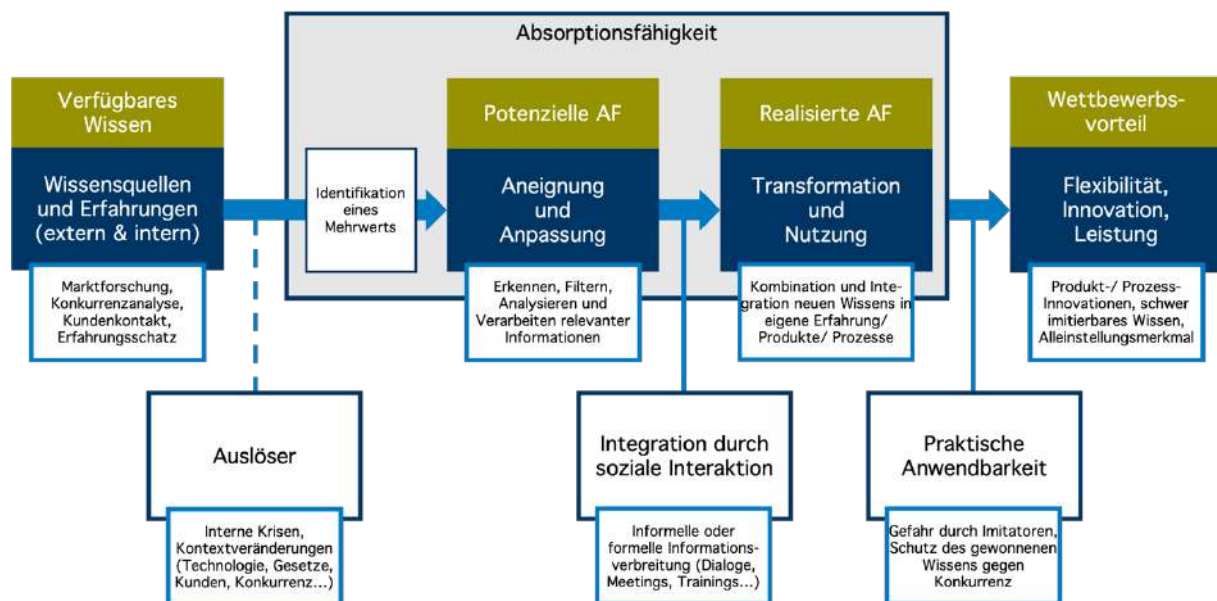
Absorptionsfähigkeit

Verfügbares Wissen

Wissensquellen und Erfahrungen (extern & intern)

Marktforschung, Konkurrenzanalyse, Kundenkontakt, Erfahrungsschatz

Identifikation eines Mehrwerts

Potenzielle AF

Aneignung und Anpassung

Erkennen, Filtern, Analysieren und Verarbeiten relevanter Informationen

Realisierte AF

Transformation und Nutzung

Kombination und Integration neuen Wissens in eigene Erfahrung/ Produkte/ Prozesse

Wettbewerbsvorteil

Flexibilität, Innovation, Leistung

Produkt-/ Prozess-Innovationen, schwer imitierbares Wissen, Alleinstellungsmerkmal

Auslöser

Interne Krisen, Kontextveränderungen (Technologie, Gesetze, Kunden, Konkurrenz...)

Integration durch soziale Interaktion

Informelle oder formelle Informationsverbreitung (Dialoge, Meetings, Trainings...)

Praktische Anwendbarkeit

Gefahr durch Imitatoren, Schutz des gewonnenen Wissens gegen Konkurrenz